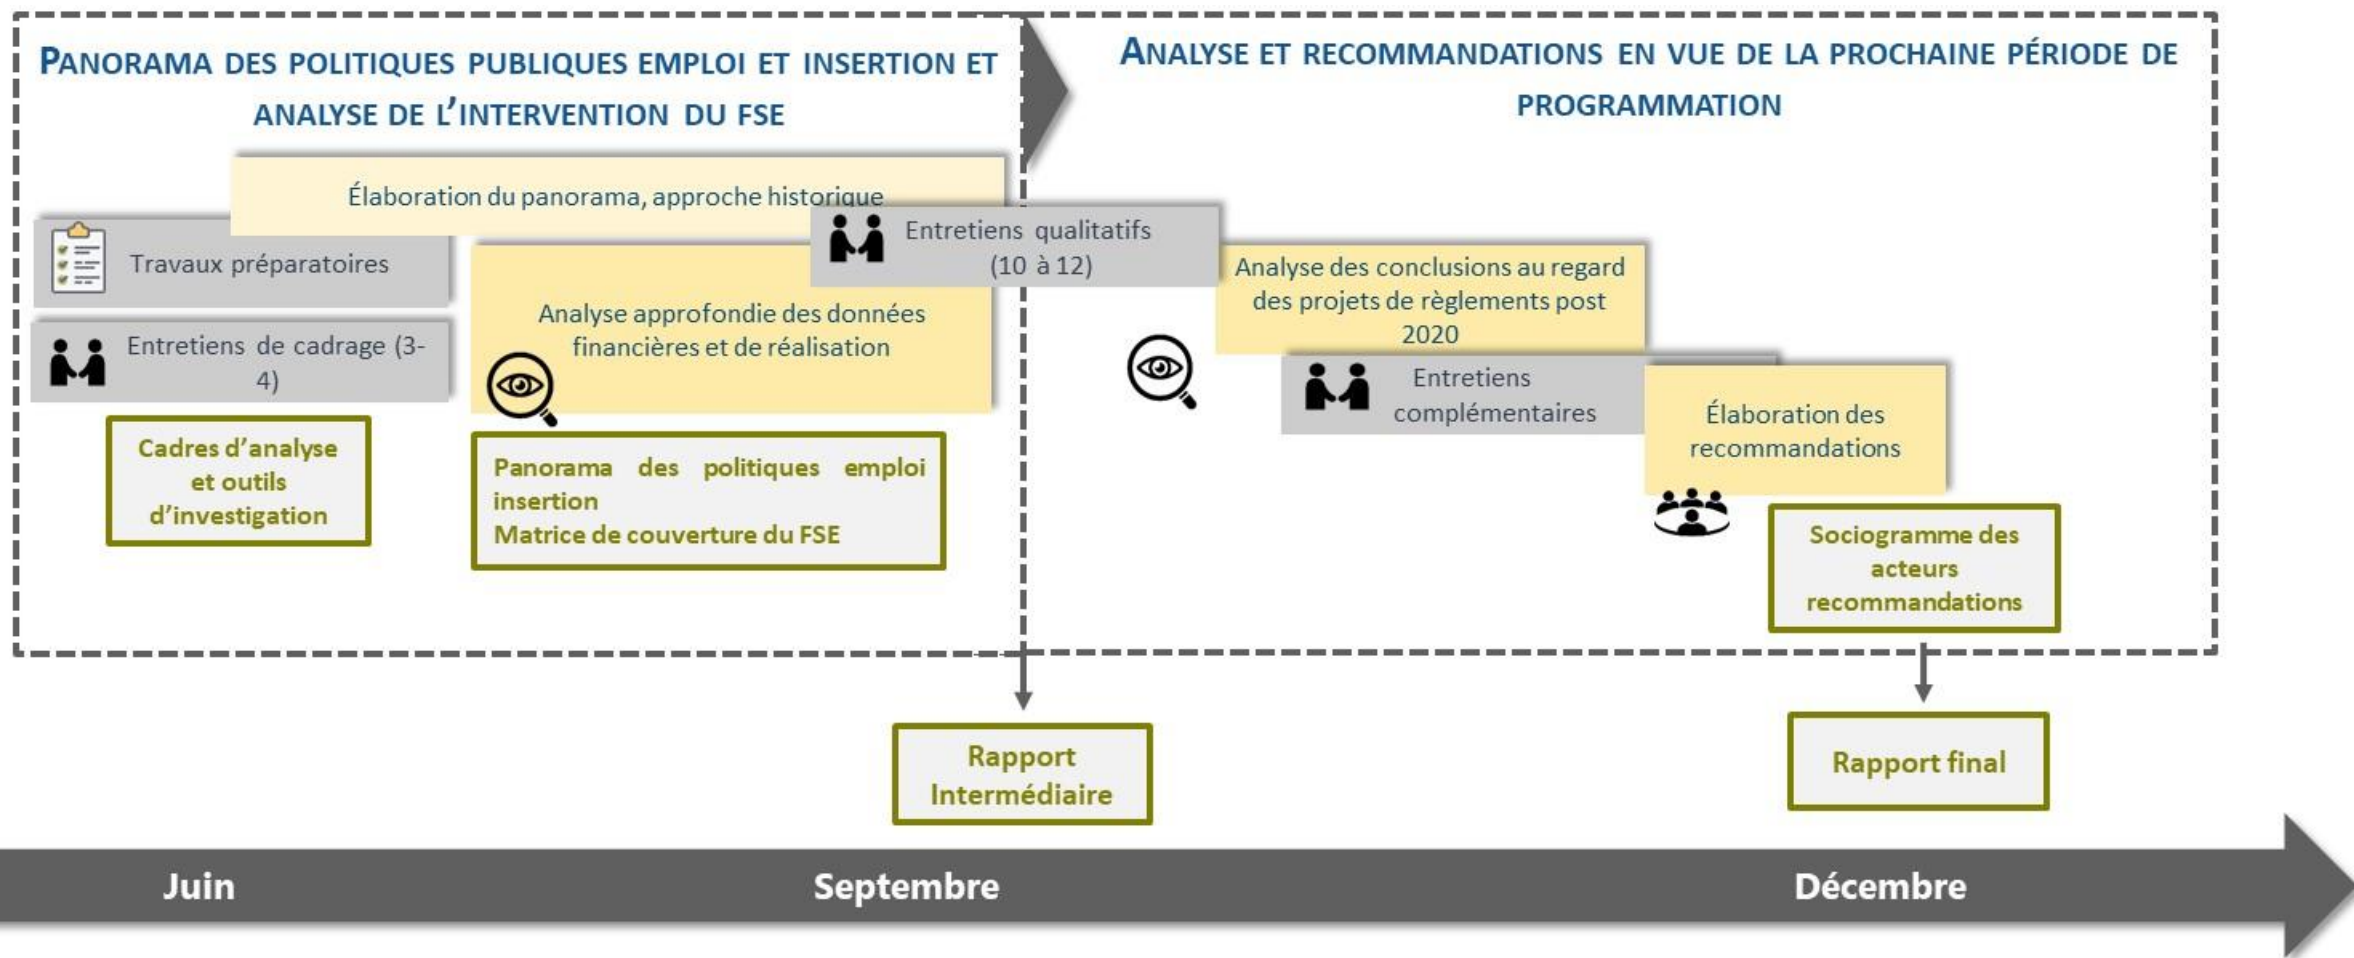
PANORAMA DES POLITIQUES PUBLIQUES EMPLOI ET INSERTION ET ANALYSE DE L'INTERVENTION DU FSE

ANALYSE ET RECOMMANDATIONS EN VUE DE LA PROCHAINE PÉRIODE DE PROGRAMMATION

Élaboration du panorama, approche historique

Travaux préparatoires

Entretiens de cadrage (3-4)

Analyse approfondie des données financières et de réalisation

Entretiens qualitatifs (10 à 12)

Analyse des conclusions au regard des projets de règlements post 2020

Entretiens complémentaires

Élaboration des recommandations

Cadres d'analyse et outils d'investigation

Panorama des politiques emploi insertion
Matrice de couverture du FSE

Sociogramme des acteurs recommandations

Rapport Intermédiaire

Rapport final

Juin

Septembre

Décembre